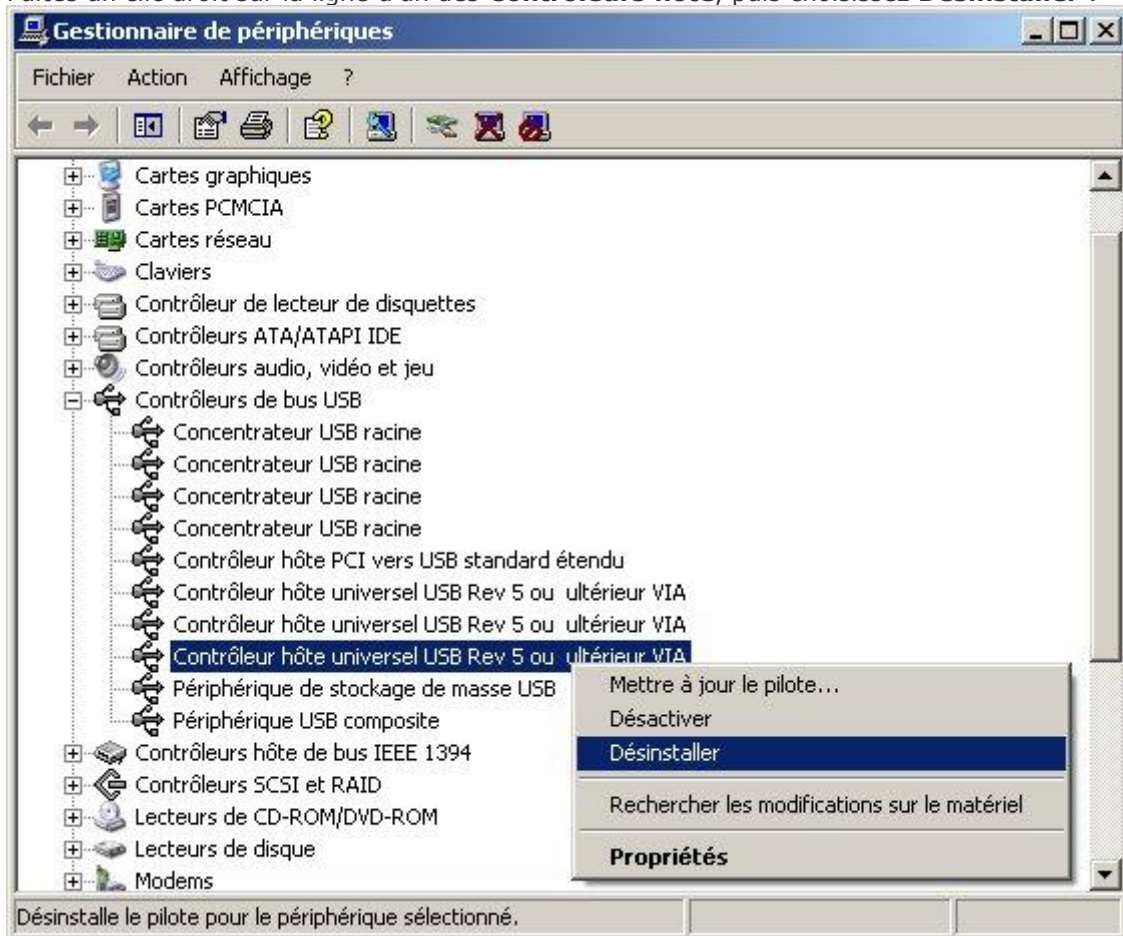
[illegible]

Gestionnaire de périphériques

Fichier Action Affichage ?

Cartes graphiques
Cartes PCMCIA
Cartes réseau
Claviers
Contrôleur de lecteur de disquettes
Contrôleurs ATA/ATAPI IDE
Contrôleurs audio, vidéo et jeu
Contrôleurs de bus USB
Concentrateur USB racine
Concentrateur USB racine
Concentrateur USB racine
Concentrateur USB racine
Contrôleur hôte PCI vers USB standard étendu
Contrôleur hôte universel USB Rev 5 ou ultérieur VIA
Contrôleur hôte universel USB Rev 5 ou ultérieur VIA
Contrôleur hôte universel USB Rev 5 ou ultérieur VIA
Périphérique de stockage de masse USB
Périphérique USB composite
Contrôleurs hôte de bus IEEE 1394
Contrôleurs SCSI et RAID
Lecteurs de CD-ROM/DVD-ROM
Lecteurs de disque
Modems

Mettre à jour le pilote...
Désactiver
Désinstaller
Rechercher les modifications sur le matériel
Propriétés

Désinstalle le pilote pour le périphérique sélectionné.